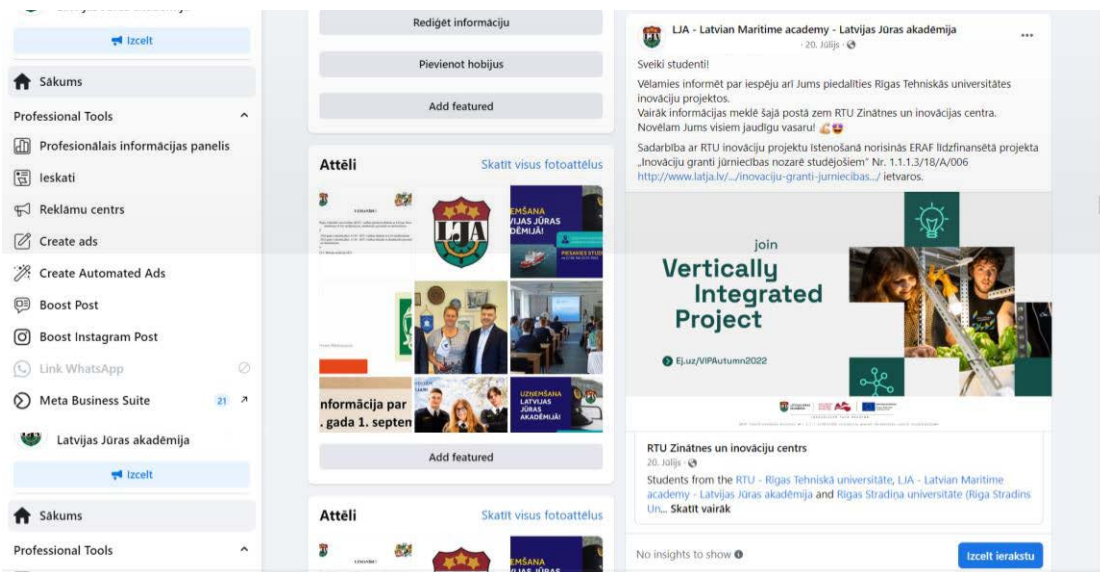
Izcelt

Sākums

Professional Tools

Profesionālais informācijas panelis

Ieskati

Reklāmu centrs

Create ads

Create Automated Ads

Boost Post

Boost Instagram Post

Link WhatsApp

Meta Business Suite 21

Latvijas Jūras akadēmija

Izcelt

Sākums

Professional Tools

Rediģēt informāciju

Pievienot hobijus

Add featured

Attēli Skatīt visus fotoattēlus

LJA

EMŠANA LATVIJAS JŪRAS ADĒMIJĀ!

nformācija par . gada 1. septen

UZŅEMŠANA LATVIJAS JŪRAS AKADĒMIJĀ!

Add featured

Attēli Skatīt visus fotoattēlus

EMŠANA

LJA - Latvian Maritime academy - Latvijas Jūras akadēmija ···
· 20. Jūlijs ·

Sveiki studenti!

Vēlamies informēt par iespēju arī Jums piedalīties Rīgas Tehniskās universitātes inovāciju projektos.
Vairāk informācijas meklē šajā postā zem RTU Zinātnes un inovācijas centra.
Novēlam Jums visiem jaudīgu vasaru!

Sadarbība ar RTU inovāciju projektu īstenošanā norisinās ERAF līdzfinansētā projekta „Inovāciju granti jūrniecības nozarē studējošiem" Nr. 1.1.1.3/18/A/006 http://www.latja.lv/.../inovaciju-granti-jurniecibas.../ ietvaros.

join
Vertically Integrated Project

Ej.uz/VIPAutumn2022

RTU Zinātnes un inovāciju centrs
20. Jūlijs ·
Students from the RTU - Rīgas Tehniskā universitāte, LJA - Latvian Maritime academy - Latvijas Jūras akadēmija and Rīgas Stradiņa universitāte (Riga Stradins Un... Skatīt vairāk

No insights to show

Izcelt ierakstu